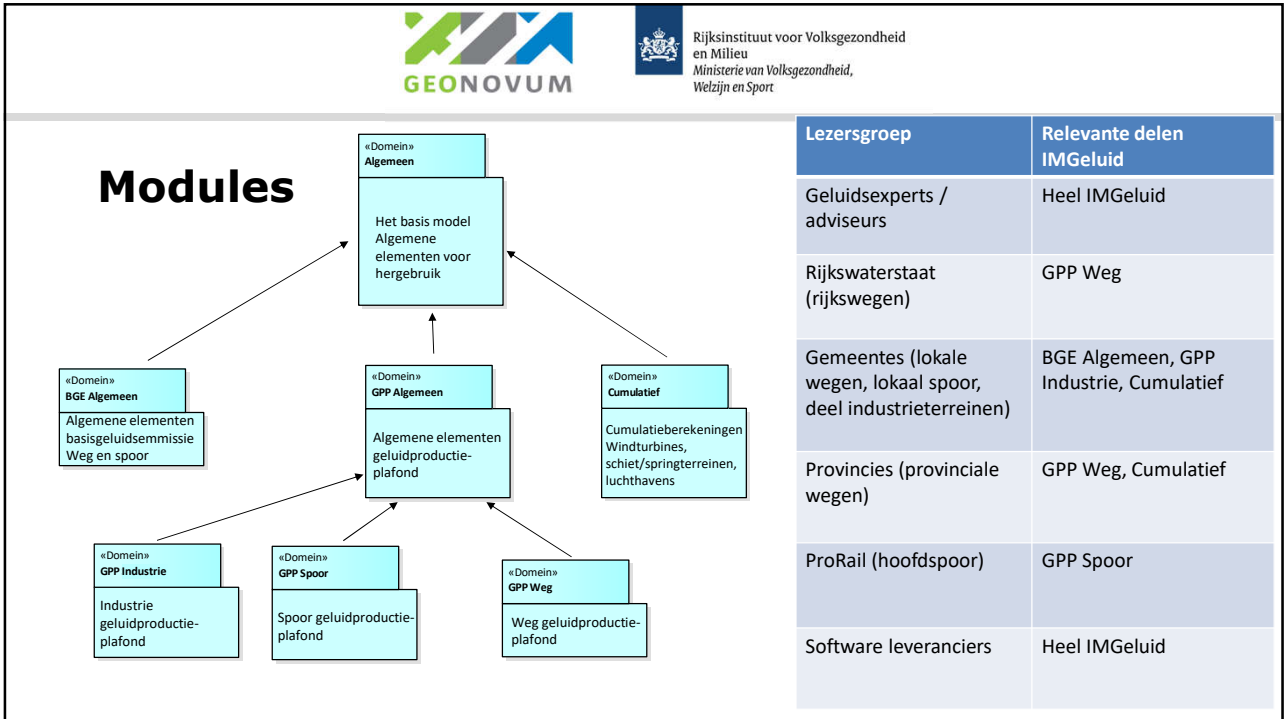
GEONOVUM

Rijksinstituut voor Volksgezondheid en Milieu
Ministerie van Volksgezondheid, Welzijn en Sport

Modules

«Domein»
Algemeen

Het basis model Algemene elementen voor hergebruik

«Domein»
BGE Algemeen

Algemene elementen basisgeluidsemmissie Weg en spoor

«Domein»
GPP Algemeen

Algemene elementen geluidproductie-plafond

«Domein»
Cumulatief

Cumulatieberekeningen Windturbines, schiet/springterreinen, luchthavens

«Domein»
GPP Industrie

Industrie geluidproductie-plafond

«Domein»
GPP Spoor

Spoor geluidproductie-plafond

«Domein»
GPP Weg

Weg geluidproductie-plafond

| Lezersgroep | Relevante delen IMGeluid |
|---|---|
| Geluidsexperts / adviseurs | Heel IMGeluid |
| Rijkswaterstaat (rijkswegen) | GPP Weg |
| Gemeentes (lokale wegen, lokaal spoor, deel industrieterreinen) | BGE Algemeen, GPP Industrie, Cumulatief |
| Provincies (provinciale wegen) | GPP Weg, Cumulatief |
| ProRail (hoofdspoor) | GPP Spoor |
| Software leveranciers | Heel IMGeluid |